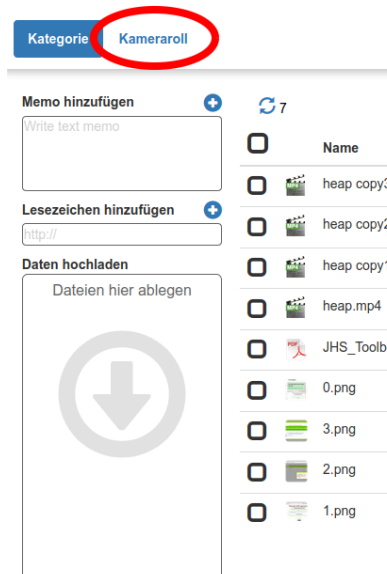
Kategorie Kameraroll

Memo hinzufügen

Write text memo

Lesezeichen hinzufügen

http://

Daten hochladen

Dateien hier ablegen

7

Name

heap copy3

heap copy2

heap copy1

heap.mp4

JHS_Toolb

0.png

3.png

2.png

1.png